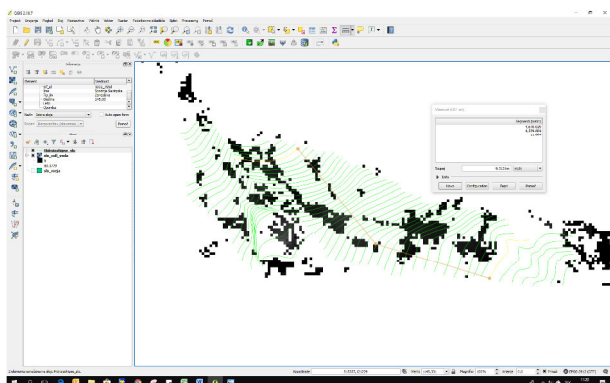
QGIS 2.18.7

Projekt Urejanje Pogled Sloj Nastavitve Vtičniki Vektor Raster Podatkovna zbirka Splet Processing Pomoč

Informacije

| Element | Vrednost |
|---|---|
| id | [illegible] |
| ime | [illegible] |
| tip | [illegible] |
| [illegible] | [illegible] |

Način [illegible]

Auto open form

Pogled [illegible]

Razvij

Sloji

Meritve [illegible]

Segmenti [metri]

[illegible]

Skupaj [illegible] metri

Info

Nova Konfiguracija Zapri Pomoč

Koordinata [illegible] Merilo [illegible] Povečava 100% Sukanje 0,0 Izris EPSG:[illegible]

Odstranjeno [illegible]